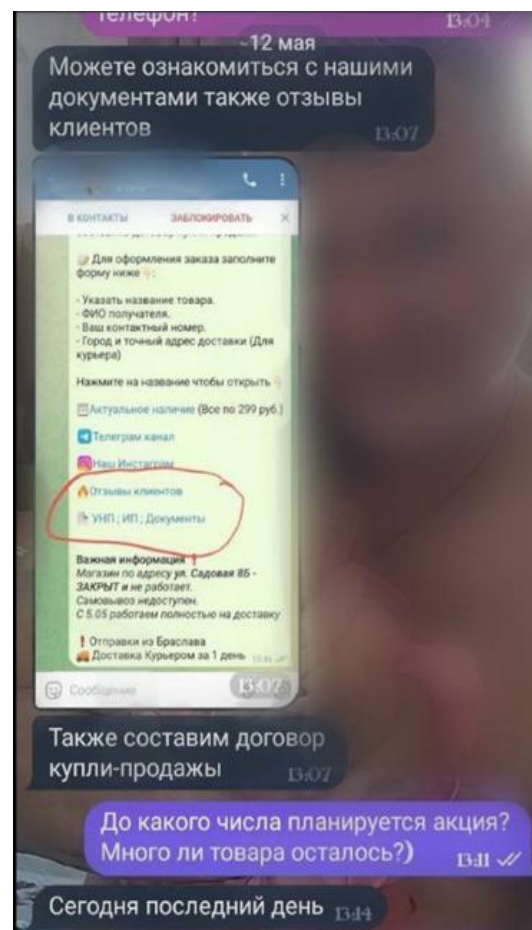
телефон? 13:04

12 мая

Можете ознакомиться с нашими документами также отзывы клиентов 13:07

В КОНТАКТЫ ЗАБЛОКИРОВАТЬ

Для оформления заказа заполните форму ниже

- Указать название товара.
- ФИО получателя.
- Ваш контактный номер.
- Город и точный адрес доставки (Для курьера)

Нажмите на название чтобы открыть

Актуальное наличие (Все по 299 руб.)

Телеграм канал

Наш Инстаграм

Отзывы клиентов

УНП ; ИП ; Документы

Важная информация
Магазин по адресу ул. Садовая 85 - ЗАКРЫТ и не работает.
Самовывоз недоступен.
С 5.05 работаем полностью на доставку

Отправки из Браслава
Доставка Курьером за 1 день

Сообщение

13:07

Также составим договор купли-продажы 13:07

До какого числа планируется акция? Много ли товара осталось?) 13:11

Сегодня последний день 13:14